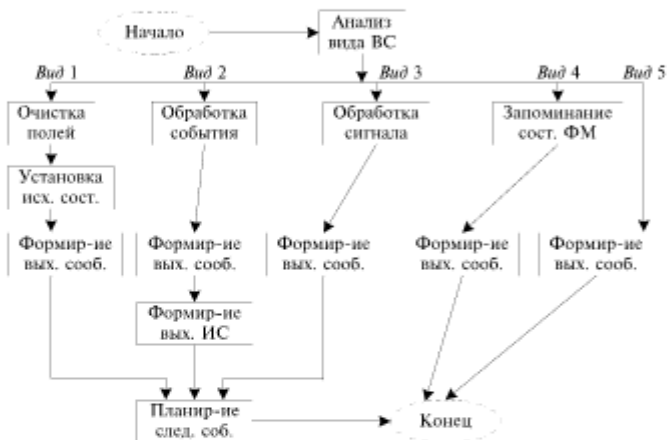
Начало

Анализ вида ВС

Вид 1

Вид 2

Вид 3

Вид 4

Вид 5

Очистка полей

Обработка события

Обработка сигнала

Запоминание сост. ФМ

Установка исх. сост.

Формир-ие вых. сооб.

Формир-ие вых. сооб.

Формир-ие вых. сооб.

Формир-ие вых. сооб.

Формир-ие вых. сооб.

Формир-ие вых. ИС

Планир-ие след. соб.

Конец